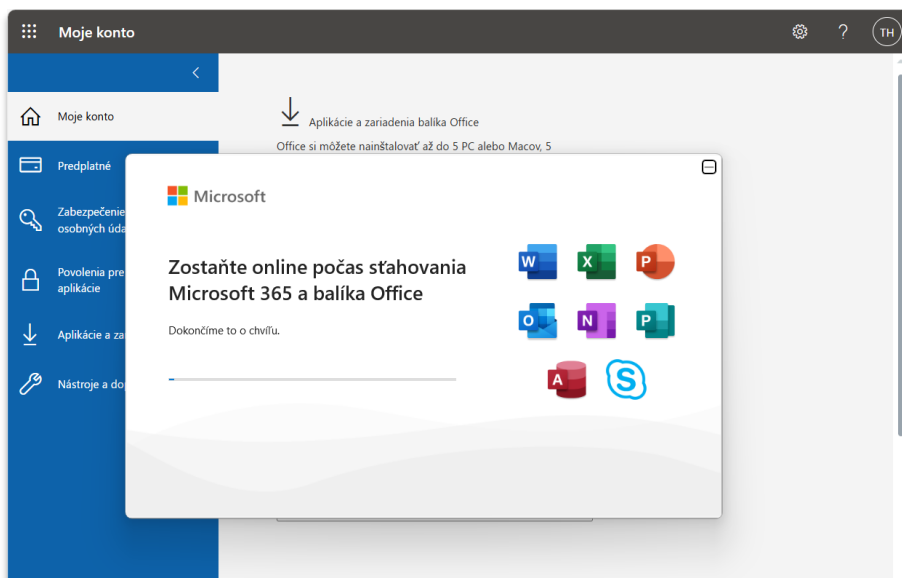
Moje konto

TH

Moje konto

Predplatné

Zabezpečenie
osobných úda

Povolenia pre
aplikácie

Aplikácie a za

Nástroje a do

Aplikácie a zariadenia balíka Office

Office si môžete nainštalovať až do 5 PC alebo Macov, 5

Microsoft

Zostaňte online počas sťahovania Microsoft 365 a balíka Office

Dokončíme to o chvíľu.